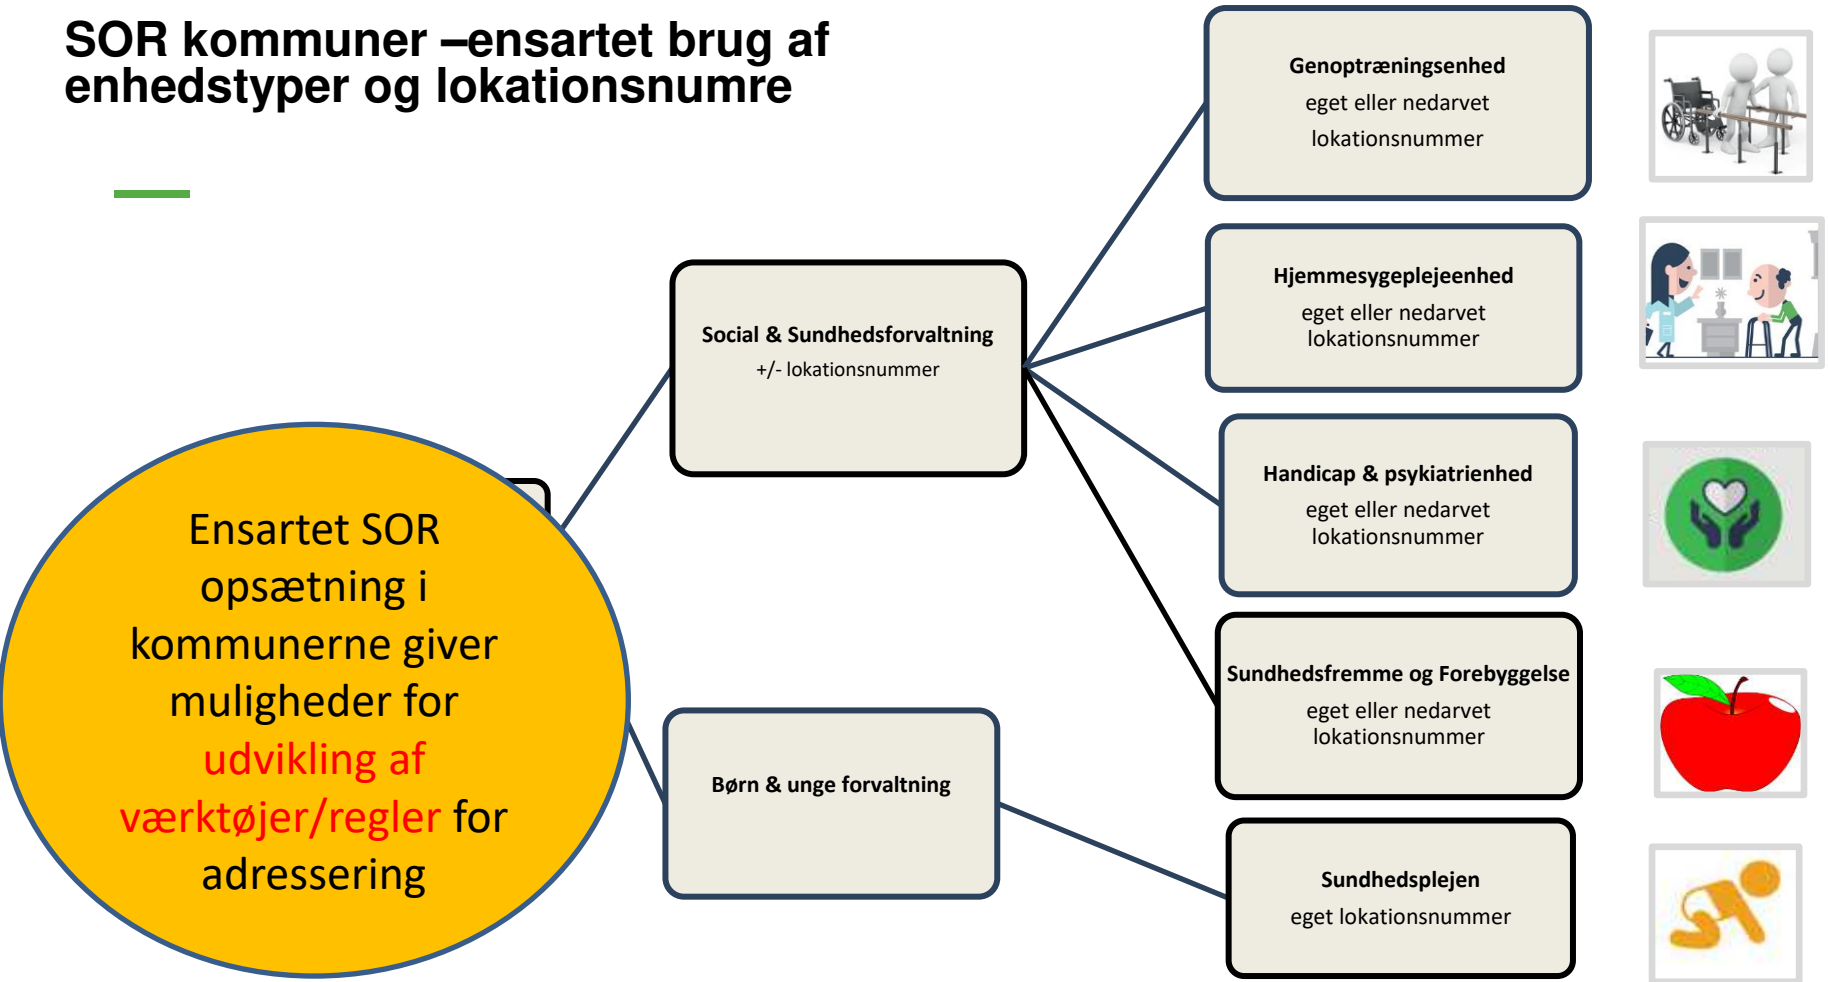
SOR kommuner –ensartet brug af enhedstyper og lokationsnumre

Ensartet SOR opsætning i kommunerne giver muligheder for udvikling af værktøjer/regler for adressering

Social & Sundhedsforvaltning
+/- lokationsnummer

Børn & unge forvaltning

Genoptræningsenhed
eget eller nedarvet lokationsnummer

Hjemmesygeplejeenhed
eget eller nedarvet lokationsnummer

Handicap & psykiatrienhed
eget eller nedarvet lokationsnummer

Sundhedsfremme og Forebyggelse
eget eller nedarvet lokationsnummer

Sundhedsplejen
eget lokationsnummer